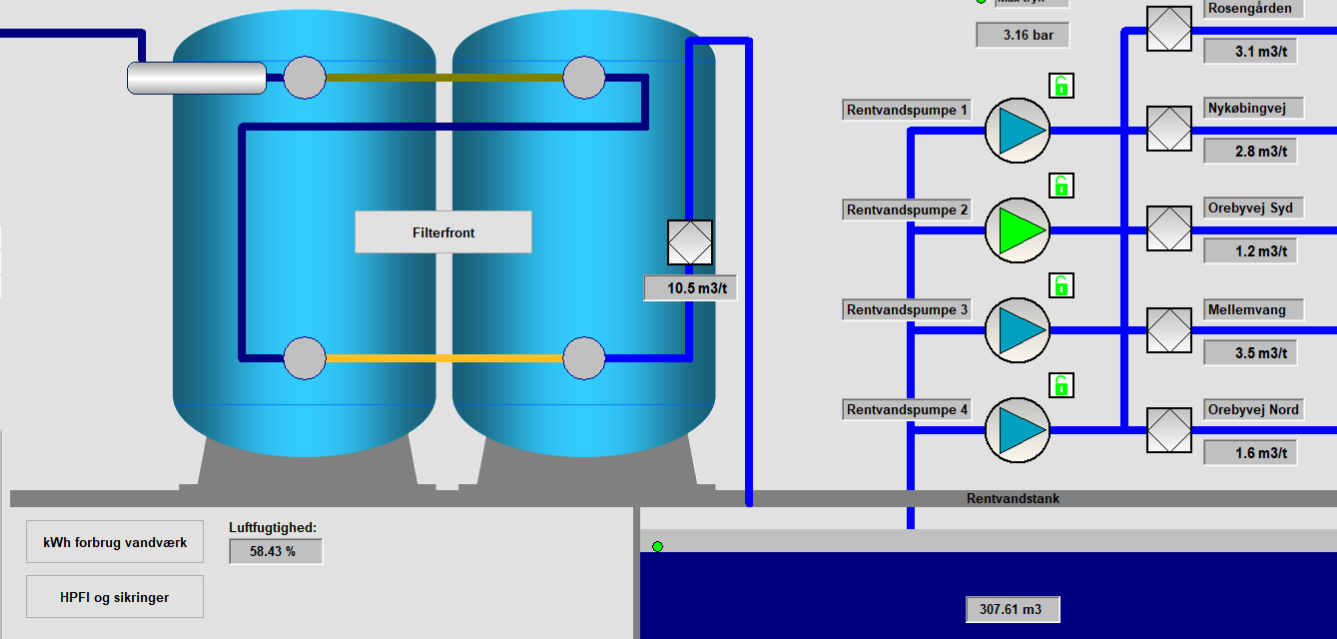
Max tryk
3.16 bar
Rosengården
3.1 m3/t
Rentvandspumpe 1
Nykøbingvej
2.8 m3/t
Filterfront
Rentvandspumpe 2
Orebyvej Syd
1.2 m3/t
10.5 m3/t
Rentvandspumpe 3
Mellemvang
3.5 m3/t
Rentvandspumpe 4
Orebyvej Nord
1.6 m3/t
Rentvandstank
kWh forbrug vandværk
Luftfugtighed:
58.43 %
HPFI og sikringer
307.61 m3